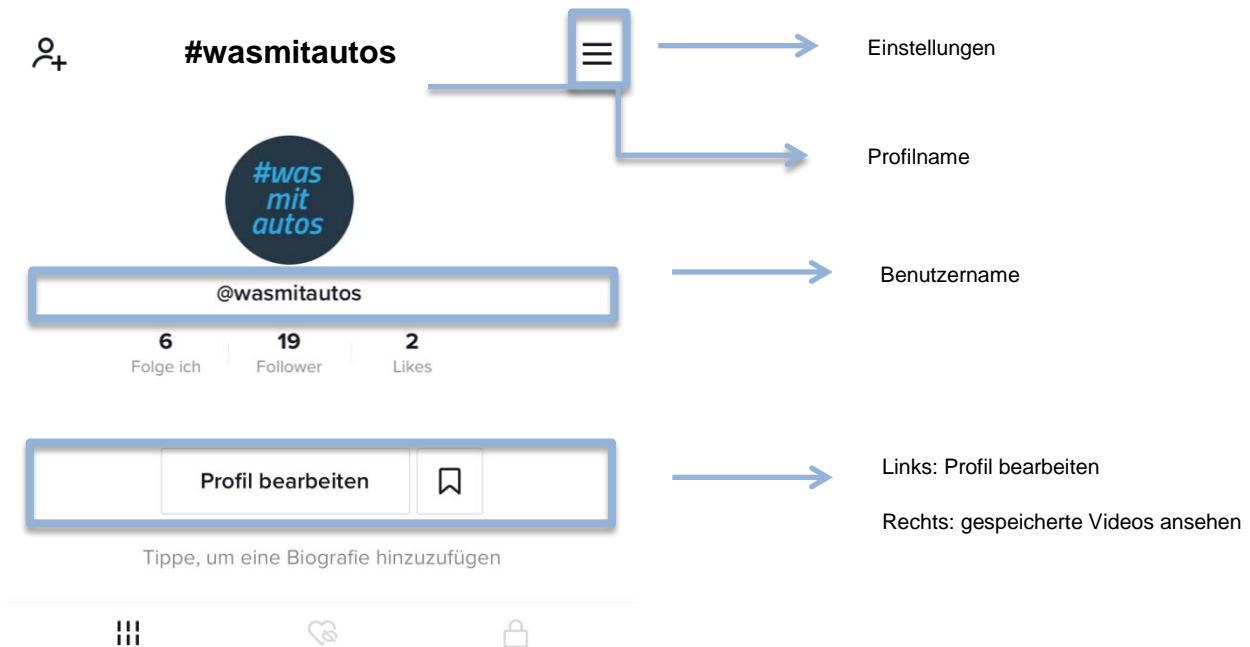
#wasmitautos

Einstellungen

Profilname

#was mit autos

@wasmitautos

Benutzername

6
Folge ich

19
Follower

2
Likes

Profil bearbeiten

Links: Profil bearbeiten

Rechts: gespeicherte Videos ansehen

Tippe, um eine Biografie hinzuzufügen